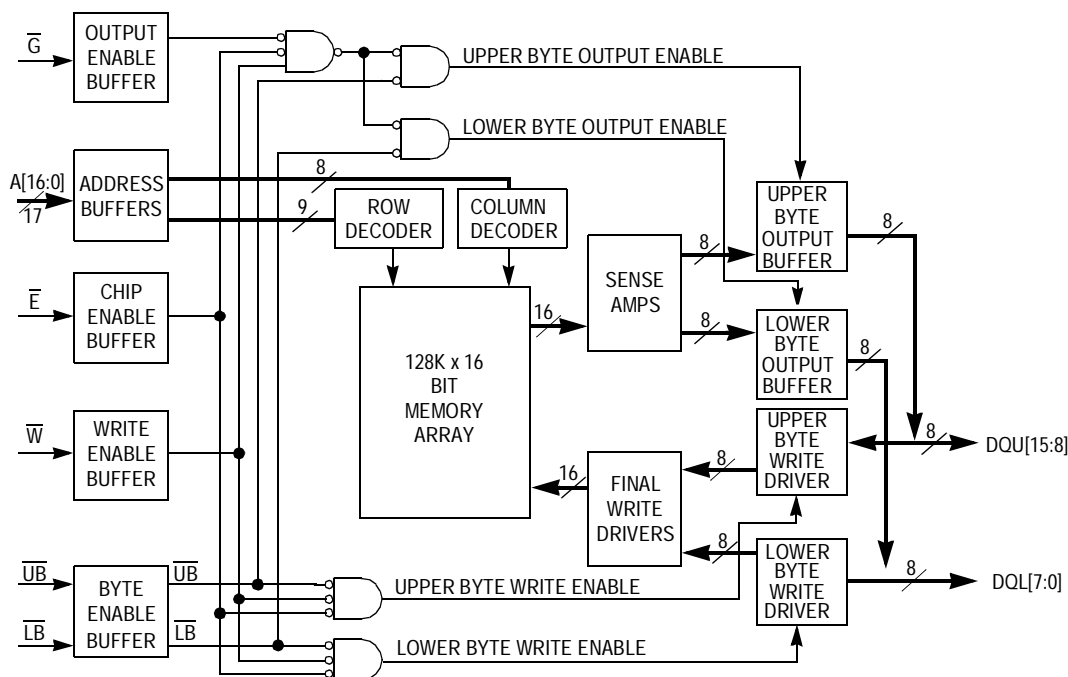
$\overline{G}$

OUTPUT ENABLE BUFFER

UPPER BYTE OUTPUT ENABLE

LOWER BYTE OUTPUT ENABLE

A[16:0]

17

ADDRESS BUFFERS

8

9

ROW DECODER

COLUMN DECODER

UPPER BYTE OUTPUT BUFFER

8

8

SENSE AMPS

$\overline{E}$

CHIP ENABLE BUFFER

16

8

LOWER BYTE OUTPUT BUFFER

8

128K x 16 BIT MEMORY ARRAY

$\overline{W}$

WRITE ENABLE BUFFER

UPPER BYTE WRITE DRIVER

8

8

DQU[15:8]

16

FINAL WRITE DRIVERS

8

LOWER BYTE WRITE DRIVER

$\overline{UB}$

BYTE ENABLE BUFFER

$\overline{UB}$

UPPER BYTE WRITE ENABLE

8

DQL[7:0]

$\overline{LB}$

$\overline{LB}$

LOWER BYTE WRITE ENABLE